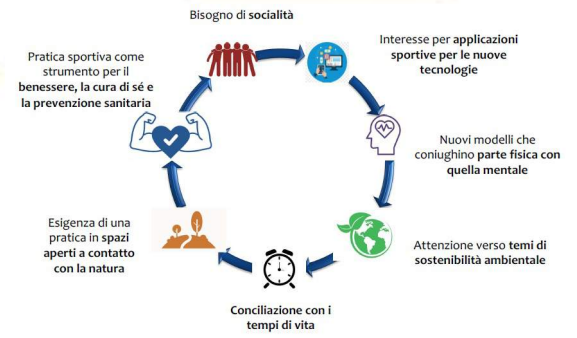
Bisogno di socialità

Interesse per applicazioni sportive per le nuove tecnologie

Nuovi modelli che coniughino parte fisica con quella mentale

Attenzione verso temi di sostenibilità ambientale

Conciliazione con i tempi di vita

Esigenza di una pratica in spazi aperti a contatto con la natura

Pratica sportiva come strumento per il benessere, la cura di sé e la prevenzione sanitaria